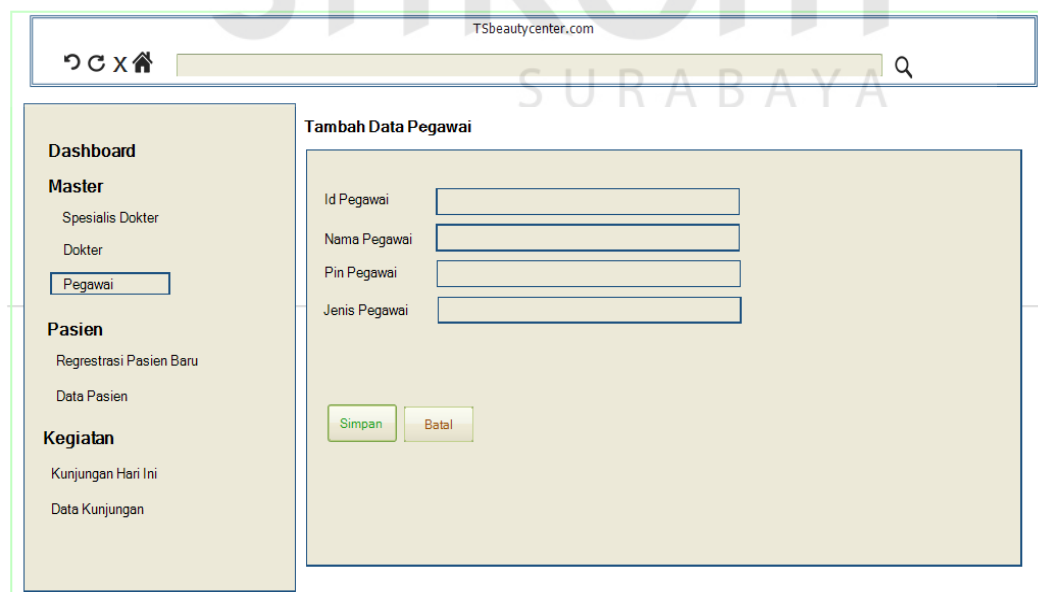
TSbeautycenter.com

X

SURABAYA

Dashboard

Master

Spesialis Dokter

Dokter

Pegawai

Pasien

Regrestrasi Pasien Baru

Data Pasien

Kegiatan

Kunjungan Hari Ini

Data Kunjungan

Tambah Data Pegawai

Id Pegawai

Nama Pegawai

Pin Pegawai

Jenis Pegawai

Simpan

Batal